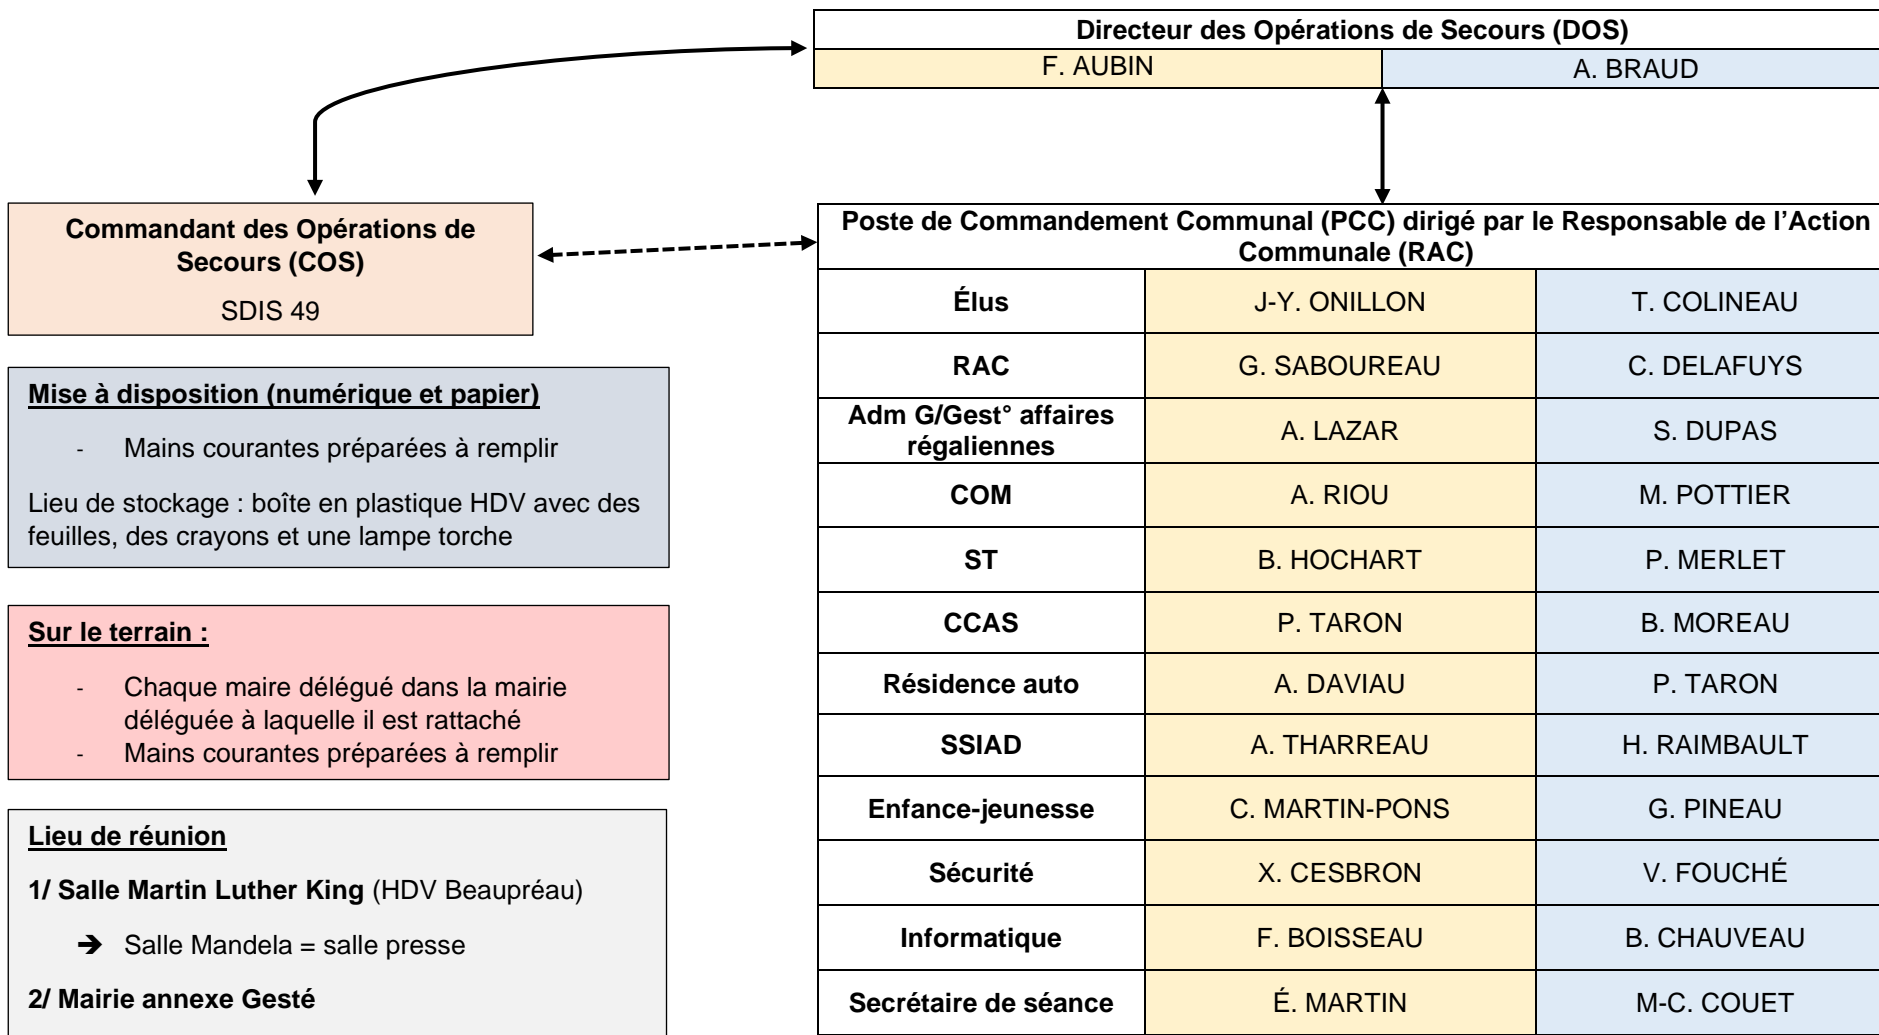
Directeur des Opérations de Secours (DOS)

| F. AUBIN | A. BRAUD |
|---|---|

Commandant des Opérations de Secours (COS)

SDIS 49

Poste de Commandement Communal (PCC) dirigé par le Responsable de l'Action Communale (RAC)

| | | |
|---|---|---|
| Élus | J-Y. ONILLON | T. COLINEAU |
| RAC | G. SABOUREAU | C. DELAFUYS |
| Adm G/Gest° affaires régaliennes | A. LAZAR | S. DUPAS |
| COM | A. RIOU | M. POTTIER |
| ST | B. HOCHART | P. MERLET |
| CCAS | P. TARON | B. MOREAU |
| Résidence auto | A. DAVIAU | P. TARON |
| SSIAD | A. THARREAU | H. RAIMBAULT |
| Enfance-jeunesse | C. MARTIN-PONS | G. PINEAU |
| Sécurité | X. CESBRON | V. FOUCHÉ |
| Informatique | F. BOISSEAU | B. CHAUVEAU |
| Secrétaire de séance | É. MARTIN | M-C. COUET |

Mise à disposition (numérique et papier)

- Mains courantes préparées à remplir

Lieu de stockage : boîte en plastique HDV avec des feuilles, des crayons et une lampe torche

Sur le terrain :

- Chaque maire délégué dans la mairie déléguée à laquelle il est rattaché
- Mains courantes préparées à remplir

Lieu de réunion

1/ Salle Martin Luther King (HDV Beaupréau)

→ Salle Mandela = salle presse

2/ Mairie annexe Gesté